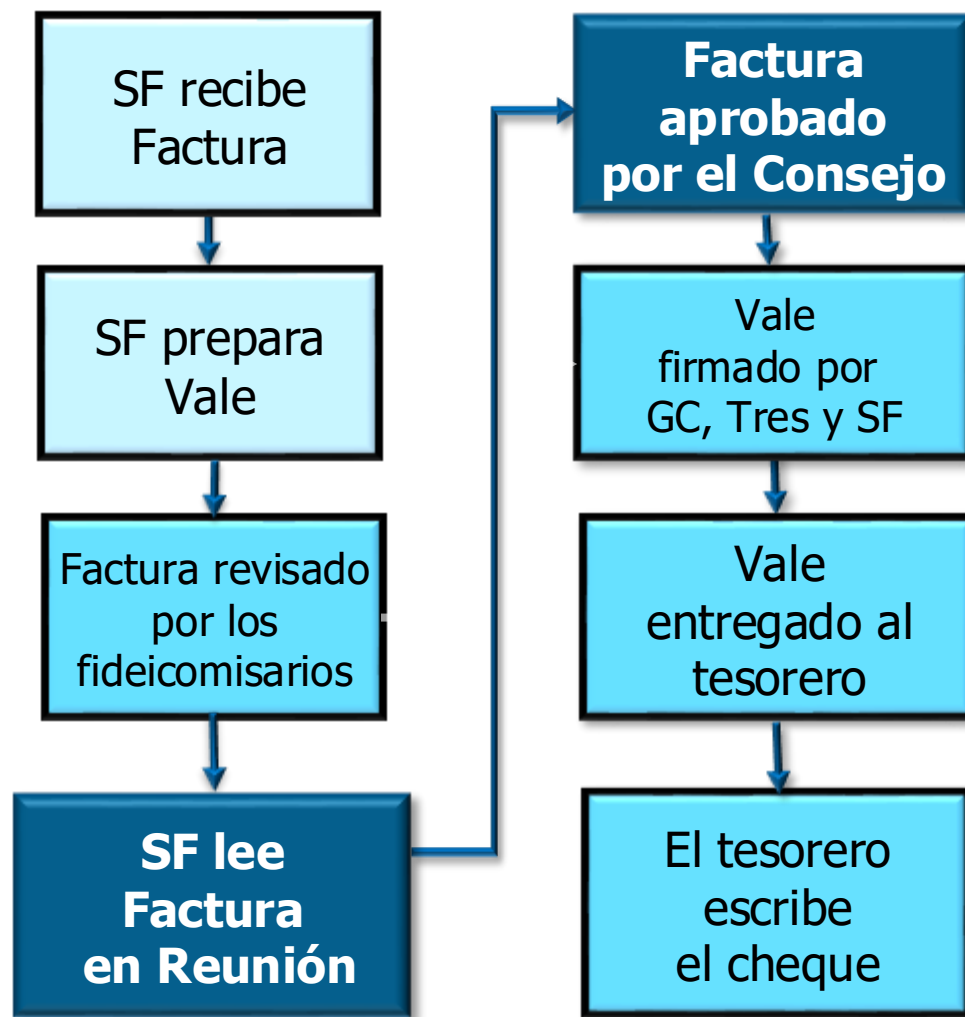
SF recibe Factura

SF prepara Vale

Factura revisado por los fideicomisarios

SF lee Factura en Reunión

Factura aprobado por el Consejo

Vale firmado por GC, Tres y SF

Vale entregado al tesorero

El tesorero escribe el cheque